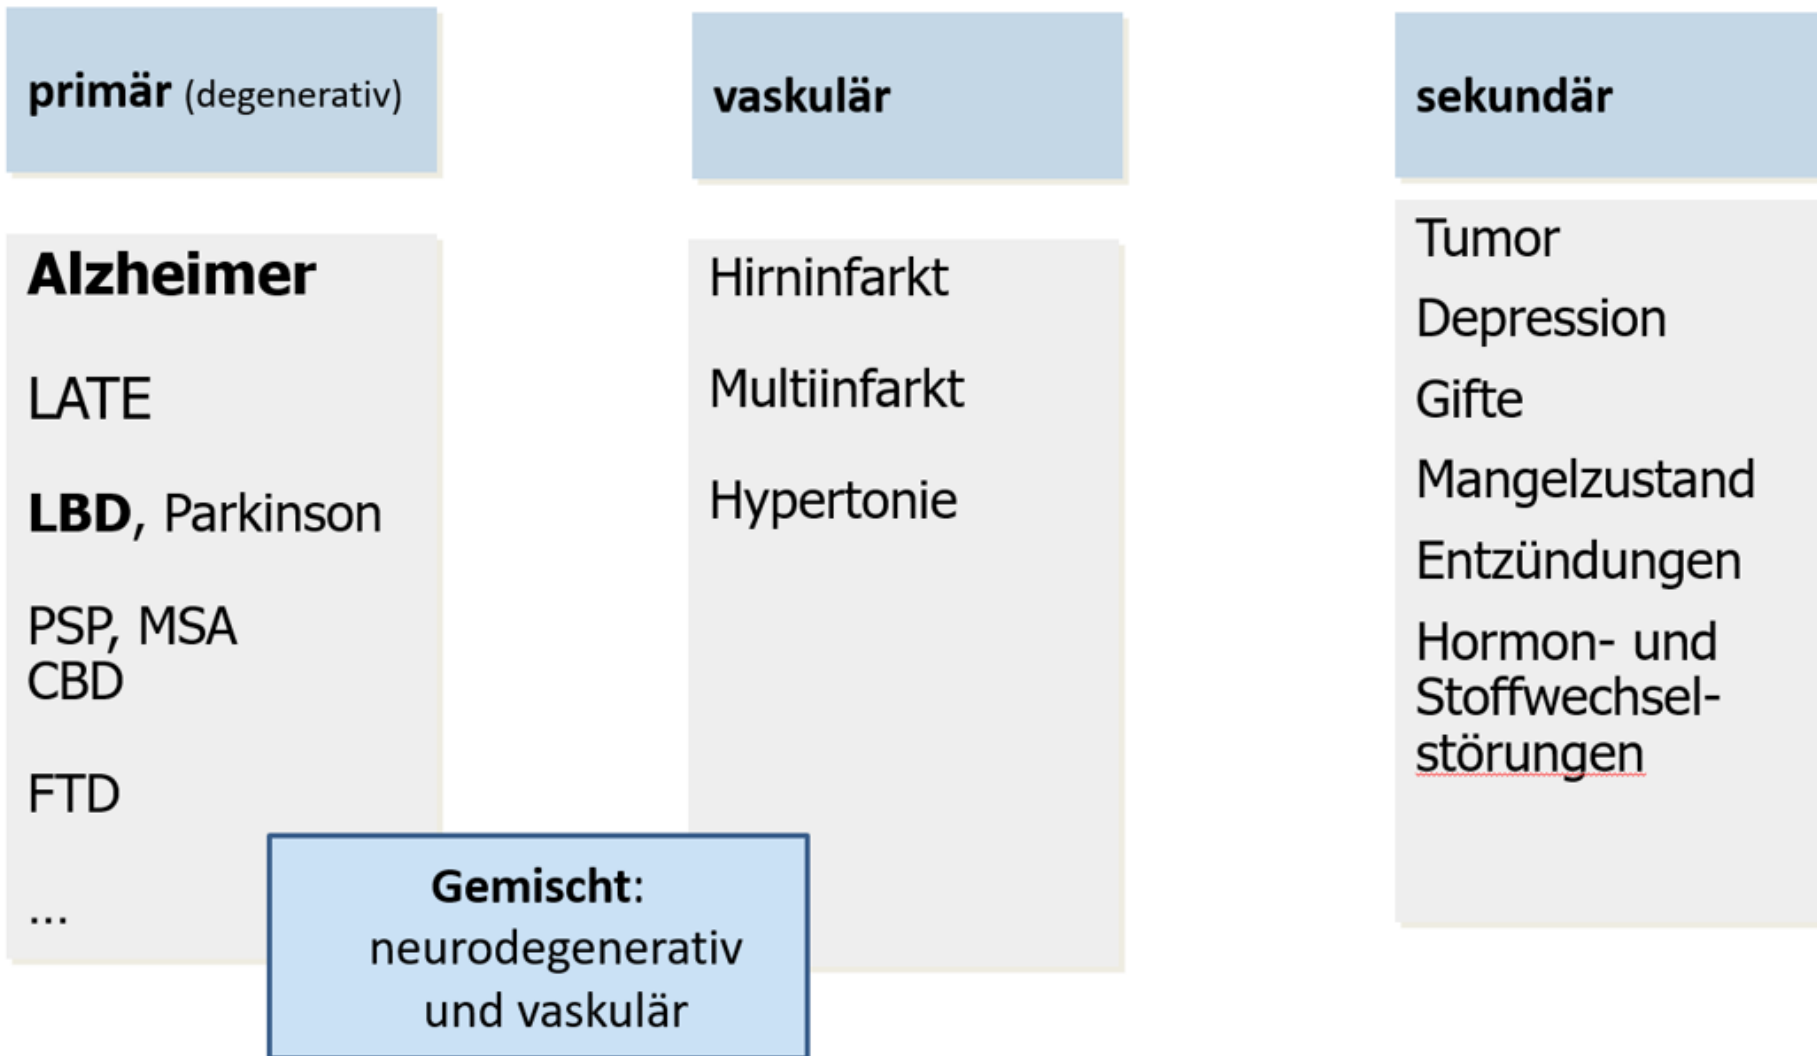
primär (degenerativ)

Alzheimer

LATE

LBD, Parkinson

PSP, MSA
CBD

FTD

...

vaskulär

Hirninfarkt

Multiinfarkt

Hypertonie

sekundär

Tumor

Depression

Gifte

Mangelzustand

Entzündungen

Hormon- und Stoffwechselstörungen

Gemischt:
neurodegenerativ
und vaskulär